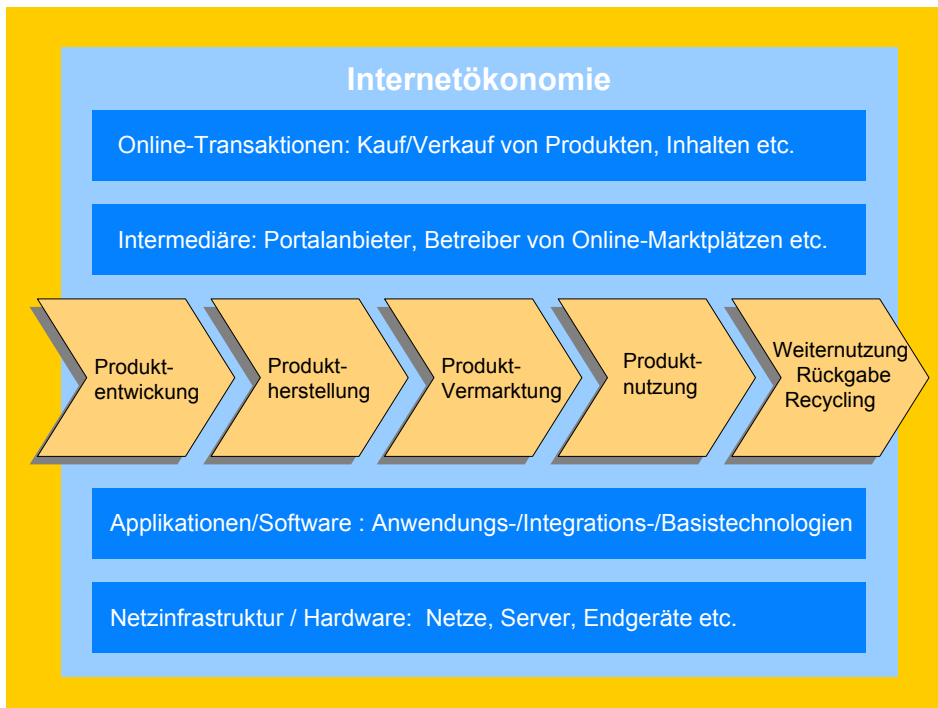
Internetökonomie

Online-Transaktionen: Kauf/Verkauf von Produkten, Inhalten etc.

Intermediäre: Portalanbieter, Betreiber von Online-Marktplätzen etc.

Produktentwicklung

Produktherstellung

Produkt-Vermarktung

Produktnutzung

Weiternutzung
Rückgabe
Recycling

Applikationen/Software : Anwendungs-/Integrations-/Basistechnologien

Netzinfrastruktur / Hardware: Netze, Server, Endgeräte etc.